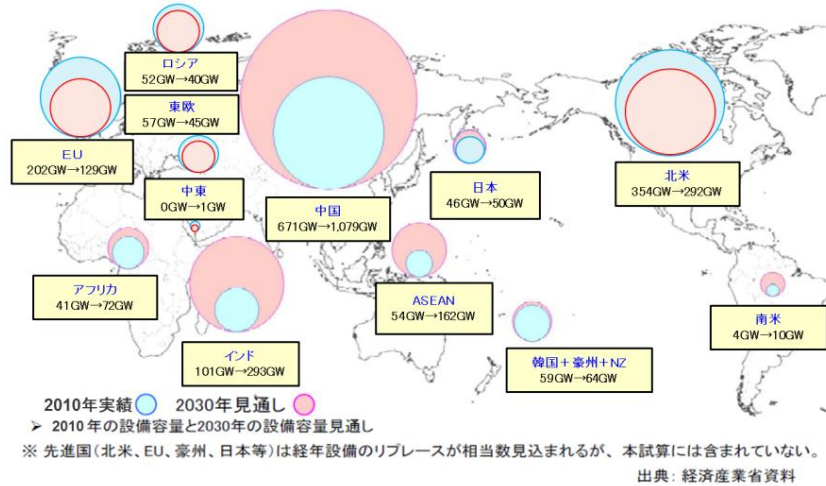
ロシア
52GW→40GW

東欧
57GW→45GW

EU
202GW→129GW

中東
0GW→1GW

中国
671GW→1,079GW

日本
46GW→50GW

北米
354GW→292GW

アフリカ
41GW→72GW

ASEAN
54GW→162GW

南米
4GW→10GW

インド
101GW→293GW

韓国＋豪州＋NZ
59GW→64GW

2010年実績　2030年見通し

➢ 2010年の設備容量と2030年の設備容量見通し

※ 先進国（北米、EU、豪州、日本等）は経年設備のリプレースが相当数見込まれるが、本試算には含まれていない。

出典：経済産業省資料